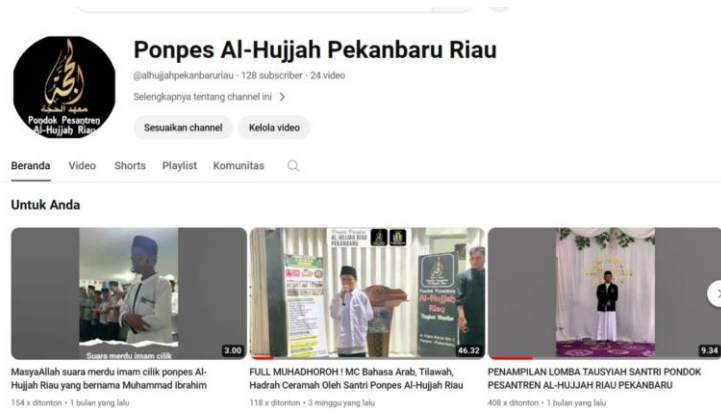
Pondok Pesantren Al-Hujjah Riau

Ponpes Al-Hujjah Pekanbaru Riau

@alhujjahpekanbaruriau · 128 subscriber · 24 video

Selengkapnya tentang channel ini >

Sesuaikan channel Kelola video

Beranda Video Shorts Playlist Komunitas

Untuk Anda

Suara merdu imam cilik

3.00

MasyaAllah suara merdu imam cilik ponpes Al-Hujjah Riau yang bernama Muhammad Ibrahim

154 x ditonton • 1 bulan yang lalu

Al-Hujjah Riau

46.32

FULL MUHADHOROH ! MC Bahasa Arab, Tilawah, Hadrah Ceramah Oleh Santri Ponpes Al-Hujjah Riau

118 x ditonton • 3 minggu yang lalu

9.34

PENAMPILAN LOMBA TAUSYIAH SANTRI PONDOK PESANTREN AL-HUJJAH RIAU PEKANBARU

408 x ditonton • 1 bulan yang lalu